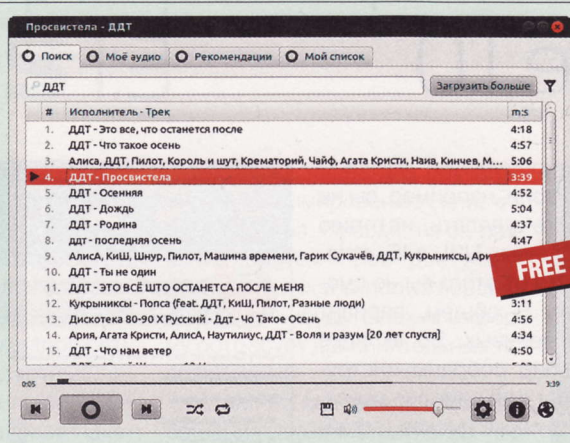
Просвистела - ДДТ

Поиск | Моё аудио | Рекомендации | Мой список

ДДТ

Загрузить больше

| # | Исполнитель - Трек | m:s |
|---|---|---|
| 1. | ДДТ - Это все, что останется после | 4:18 |
| 2. | ДДТ - Что такое осень | 4:57 |
| 3. | Алиса, ДДТ, Пилот, Король и шут, Крематорий, Чайф, Агата Кристи, Наив, Кинчев, М... | 5:06 |
| 4. | ДДТ - Просвистела | 3:39 |
| 5. | ДДТ - Осенняя | 4:52 |
| 6. | ДДТ - Дождь | 5:04 |
| 7. | ДДТ - Родина | 4:37 |
| 8. | ддт - последняя осень | 4:47 |
| 9. | АлисА, КиШ, Шнур, Пилот, Машина времени, Гарик Сукачёв, ДДТ, Кукрыниксы, Ари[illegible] | |
| 10. | ДДТ - Ты не один | |
| 11. | ДДТ - ЭТО ВСЁ ШТО ОСТАНЕТСА ПОСЛЕ МЕНЯ | |
| 12. | Кукрыниксы - Попса (feat. ДДТ, КиШ, Пилот, Разные люди) | 3:11 |
| 13. | Дискотека 80-90 X Русский - Ддт - Чо Такое Осень | 4:56 |
| 14. | Ария, Агата Кристи, АлисА, Наутилиус, ДДТ - Воля и разум [20 лет спустя] | 4:34 |
| 15. | ДДТ - Что нам ветер | 4:50 |
| 16. | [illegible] | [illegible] |

FREE

0:05
3:39